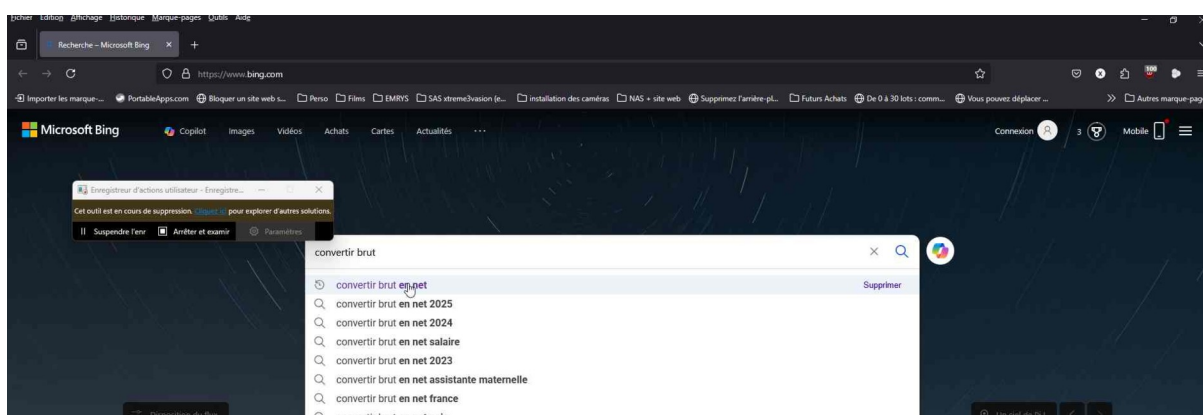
Fichier Édition Affichage Historique Marque-pages Outils Aide

Recherche – Microsoft Bing ×  +

https://www.bing.com

Importer les marque-... PortableApps.com Bloquer un site web s... Perso Films EMRYS SAS xtreme3vasion (e... installation des caméras NAS + site web Supprimez l'arrière-pl... Futurs Achats De 0 à 30 lots : comm... Vous pouvez déplacer ... » Autres marque-pag

Microsoft Bing Copilot Images Vidéos Achats Cartes Actualités ···

Connexion 3 Mobile

Enregistreur d'actions utilisateur - Enregistre...

Cet outil est en cours de suppression. Cliquez ici pour explorer d'autres solutions.

Suspendre l'enr Arrêter et examir Paramètres

convertir brut

convertir brut en net Supprimer
convertir brut en net 2025
convertir brut en net 2024
convertir brut en net salaire
convertir brut en net 2023
convertir brut en net assistante maternelle
convertir brut en net france